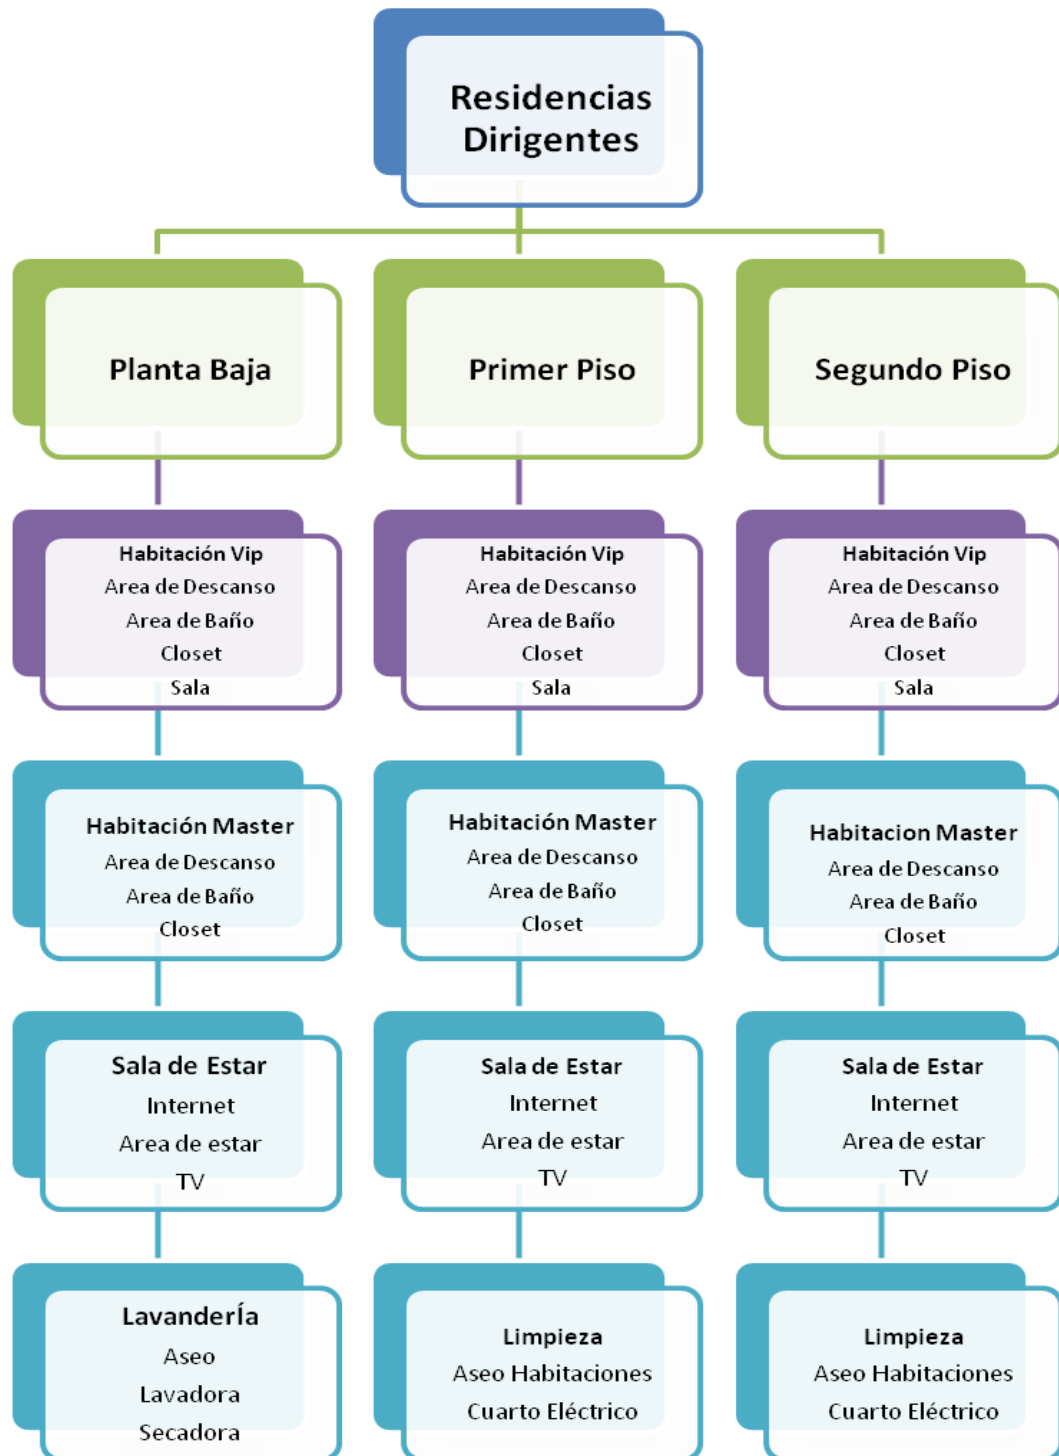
Residencias Dirigentes

Planta Baja

Habitación Vip
Area de Descanso
Area de Baño
Closet
Sala

Habitación Master
Area de Descanso
Area de Baño
Closet

Sala de Estar
Internet
Area de estar
TV

Lavandería
Aseo
Lavadora
Secadora

Primer Piso

Habitación Vip
Area de Descanso
Area de Baño
Closet
Sala

Habitación Master
Area de Descanso
Area de Baño
Closet

Sala de Estar
Internet
Area de estar
TV

Limpieza
Aseo Habitaciones
Cuarto Eléctrico

Segundo Piso

Habitación Vip
Area de Descanso
Area de Baño
Closet
Sala

Habitacion Master
Area de Descanso
Area de Baño
Closet

Sala de Estar
Internet
Area de estar
TV

Limpieza
Aseo Habitaciones
Cuarto Eléctrico